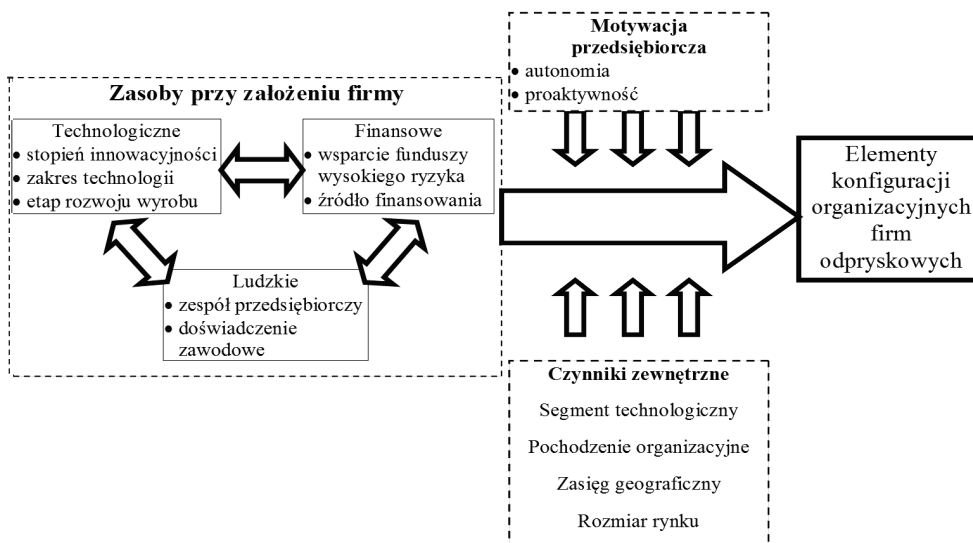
Motywacja przedsiębiorcza
• autonomia
• proaktywność

Zasoby przy założeniu firmy

Technologiczne
• stopień innowacyjności
• zakres technologii
• etap rozwoju wyrobu

Finansowe
• wsparcie funduszy wysokiego ryzyka
• źródło finansowania

Ludzkie
• zespół przedsiębiorczy
• doświadczenie zawodowe

Elementy konfiguracji organizacyjnych firm odpryskowych

Czynniki zewnętrzne
Segment technologiczny
Pochodzenie organizacyjne
Zasięg geograficzny
Rozmiar rynku